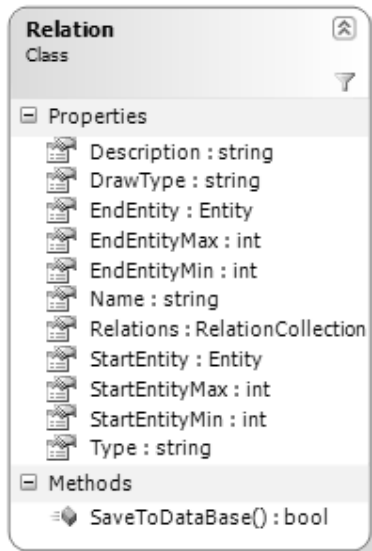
Relation
Class

Properties
Description : string
DrawType : string
EndEntity : Entity
EndEntityMax : int
EndEntityMin : int
Name : string
Relations : RelationCollection
StartEntity : Entity
StartEntityMax : int
StartEntityMin : int
Type : string

Methods
SaveToDataBase() : bool